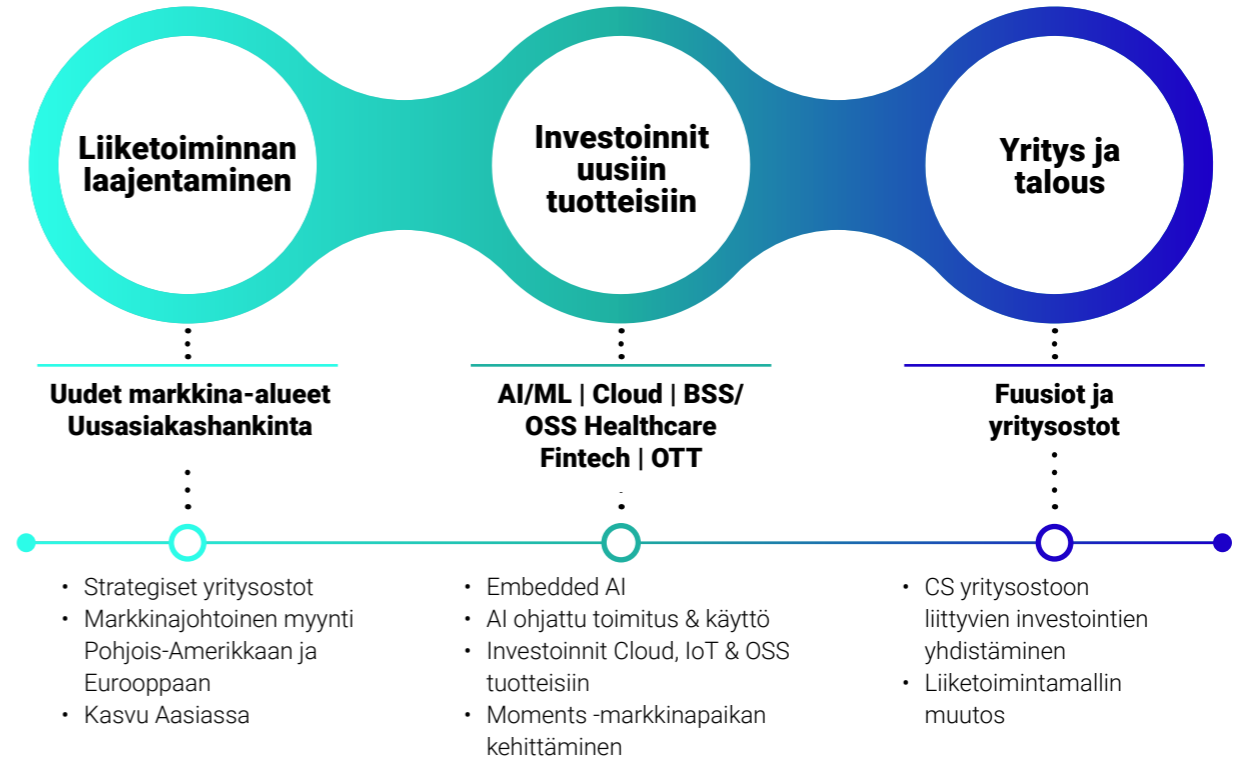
Liiketoiminnan laajentaminen

Investoinnit uusiin tuotteisiin

Yritys ja talous

Uudet markkina-alueet
Uusasiakashankinta

AI/ML | Cloud | BSS/ OSS Healthcare Fintech | OTT

Fuusiot ja yritysostot

• Strategiset yritysostot
• Markkinajohtoinen myynti Pohjois-Amerikkaan ja Eurooppaan
• Kasvu Aasiassa

• Embedded AI
• AI ohjattu toimitus & käyttö
• Investoinnit Cloud, IoT & OSS tuotteisiin
• Moments -markkinapaikan kehittäminen

• CS yritysostoon liittyvien investointien yhdistäminen
• Liiketoimintamallin muutos